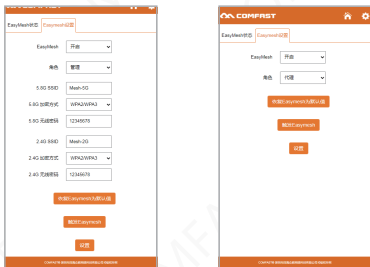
EasyMesh状态 Easymesh设置

EasyMesh 开启

角色 管理

5.8G SSID Mesh-5G

5.8G 加密方式 WPA2/WPA3

5.8G 无线密码 12345678

2.4G SSID Mesh-2G

2.4G 加密方式 WPA2/WPA3

2.4G 无线密码 12345678

恢复Easymesh为默认值

解除Easymesh

设置

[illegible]

COMFAST

EasyMesh状态 Easymesh设置

EasyMesh 开启

角色 代理

恢复Easymesh为默认值

解除Easymesh

设置